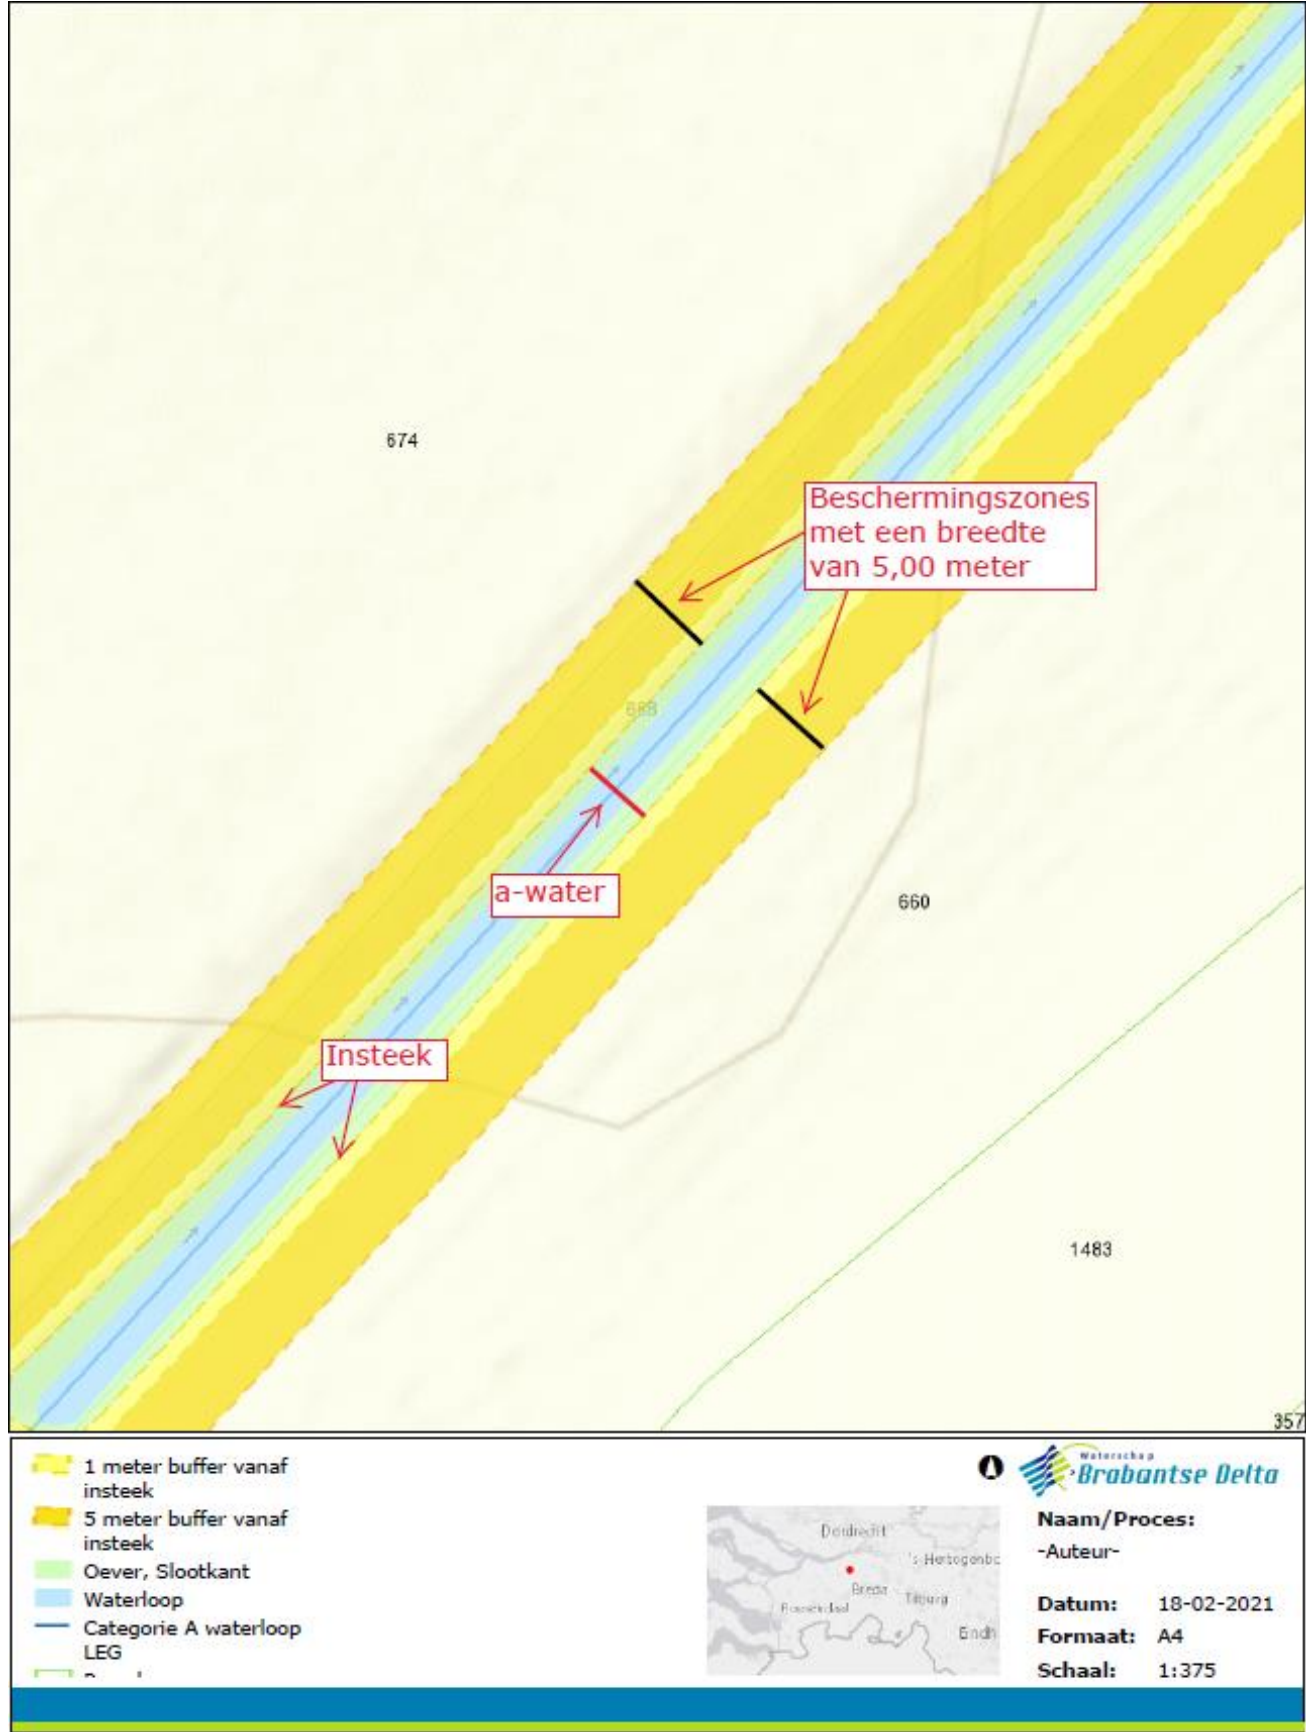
674

Beschermingszones met een breedte van 5,00 meter

688

a-water

660

Insteek

1483

357

1 meter buffer vanaf insteek
5 meter buffer vanaf insteek
Oever, Slootkant
Waterloop
Categorie A waterloop LEG
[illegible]

Dordrecht
's-Hertogenbo
Breda
Tilburg
Roosendaal
Eindh

Waterschap Brabantse Delta

Naam/Proces:
-Auteur-

Datum: 18-02-2021
Formaat: A4
Schaal: 1:375